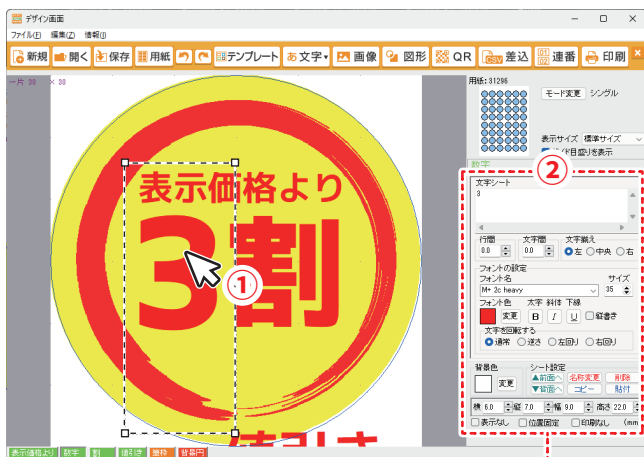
デザイン画面

ファイル(F) 編集(Z) 情報(I)

新規 開く 保存 用紙 テンプレート 文字 画像 図形 QR 差込 連番 印刷

一片 30 × 30

表示価格より

3割

①

値引き

用紙: 31296

モード変更 シングル

表示サイズ 標準サイズ

目盛りを表示

数字

②

文字シート

3

行間 0.0 文字間 0.0 文字揃え 左 中央 右

フォントの設定

フォント名 M+ 2c heavy サイズ 35

フォント色 変更 太字 斜体 下線 B I U 縦書き

文字を回転する

通常 逆さ 左回り 右回り

背景色 変更 シート設定 ▲前面へ ▼背面へ 名称変更 コピー 削除 貼付

横 6.0 縦 7.0 幅 9.0 高さ 22.0

表示なし 位置固定 印刷なし (mm

表示価格より 数字 割 値引き 単位 値引円